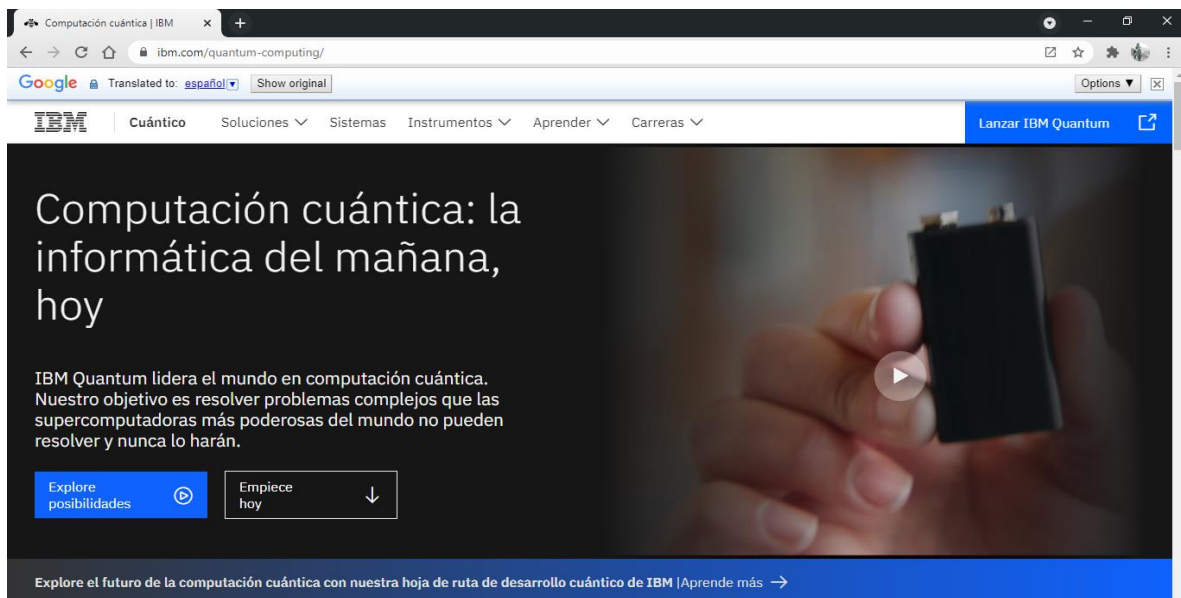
Computación cuántica | IBM

ibm.com/quantum-computing/

Google Translated to: español Show original

Options ▼

IBM Cuántico Soluciones Sistemas Instrumentos Aprender Carreras

Lanzar IBM Quantum

Computación cuántica: la informática del mañana, hoy

IBM Quantum lidera el mundo en computación cuántica. Nuestro objetivo es resolver problemas complejos que las supercomputadoras más poderosas del mundo no pueden resolver y nunca lo harán.

Explore posibilidades

Empiece hoy

Explore el futuro de la computación cuántica con nuestra hoja de ruta de desarrollo cuántico de IBM |Aprende más →